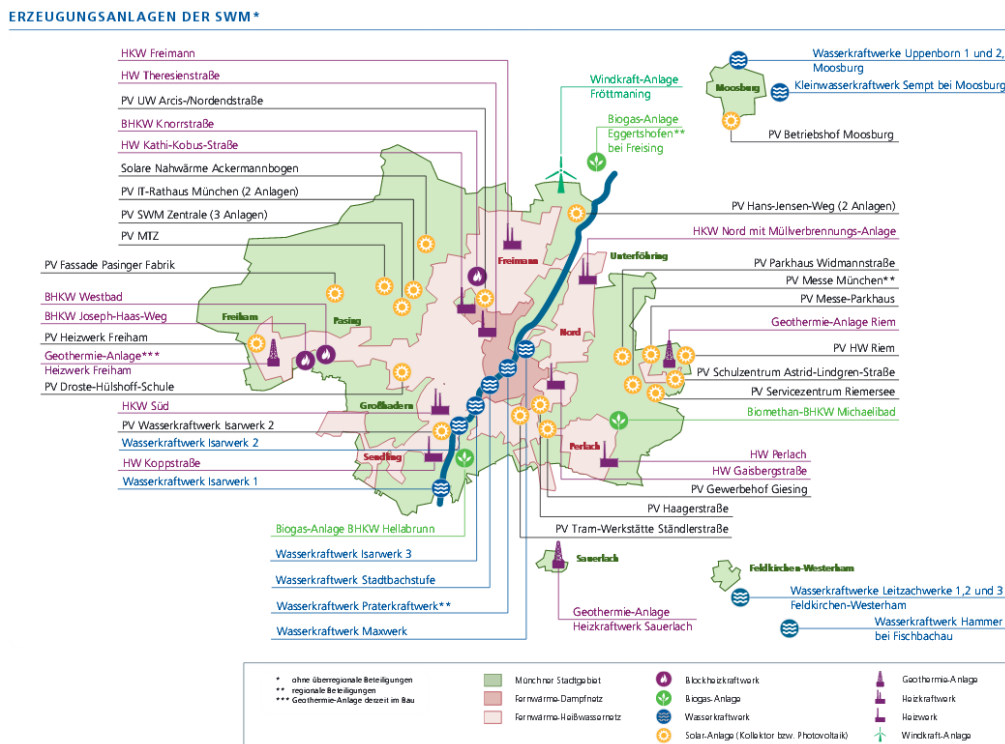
ERZEUGUNGSANLAGEN DER SWM*

HKW Freimann
HW Theresienstraße
PV UW Arcis-/Nordendstraße
BHKW Knorrstraße
HW Kathi-Kobus-Straße
Solare Nahwärme Ackermannbogen
PV IT-Rathaus München (2 Anlagen)
PV SWM Zentrale (3 Anlagen)
PV MTZ
PV Fassade Pasinger Fabrik
BHKW Westbad
BHKW Joseph-Haas-Weg
PV Heizwerk Freiham
Geothermie-Anlage***
Heizwerk Freiham
PV Droste-Hülshoff-Schule
HKW Süd
PV Wasserkraftwerk Isarwerk 2
Wasserkraftwerk Isarwerk 2
HW Koppstraße
Wasserkraftwerk Isarwerk 1
Biogas-Anlage BHKW Hellabrunn
Wasserkraftwerk Isarwerk 3
Wasserkraftwerk Stadtbachstufe
Wasserkraftwerk Praterkraftwerk**
Wasserkraftwerk Maxwerk

Windkraft-Anlage Fröttmaning
Biogas-Anlage Eggertshofen** bei Freising

Wasserkraftwerke Uppenborn 1 und 2, Moosburg
Kleinwasserkraftwerk Sempt bei Moosburg
Moosburg
PV Betriebshof Moosburg
PV Hans-Jensen-Weg (2 Anlagen)
HKW Nord mit Müllverbrennungs-Anlage
Unterföhring
PV Parkhaus Widmannstraße
PV Messe München**
PV Messe-Parkhaus
Geothermie-Anlage Riem
PV HW Riem
PV Schulzentrum Astrid-Lindgren-Straße
PV Servicezentrum Riemersee
Biomethan-BHKW Michaelibad
HW Perlach
HW Gaisbergstraße
PV Gewerbehof Giesing
PV Haagerstraße
PV Tram-Werkstätte Ständlerstraße

Freimann
Freiham
Pasing
Nord
Großhadern
Sendling
Perlach
Sauerlach

Geothermie-Anlage
Heizkraftwerk Sauerlach

Feldkirchen-Westerham
Wasserkraftwerke Leitzachwerke 1,2 und 3
Feldkirchen-Westerham
Wasserkraftwerk Hammer bei Fischbachau

* ohne überregionale Beteiligungen
** regionale Beteiligungen
*** Geothermie-Anlage derzeit im Bau

Münchner Stadtgebiet
Fernwärme-Dampfnetz
Fernwärme-Heißwassernetz
Blockheizkraftwerk
Biogas-Anlage
Wasserkraftwerk
Solar-Anlage (Kollektor bzw. Photovoltaik)
Geothermie-Anlage
Heizkraftwerk
Heizwerk
Windkraft-Anlage